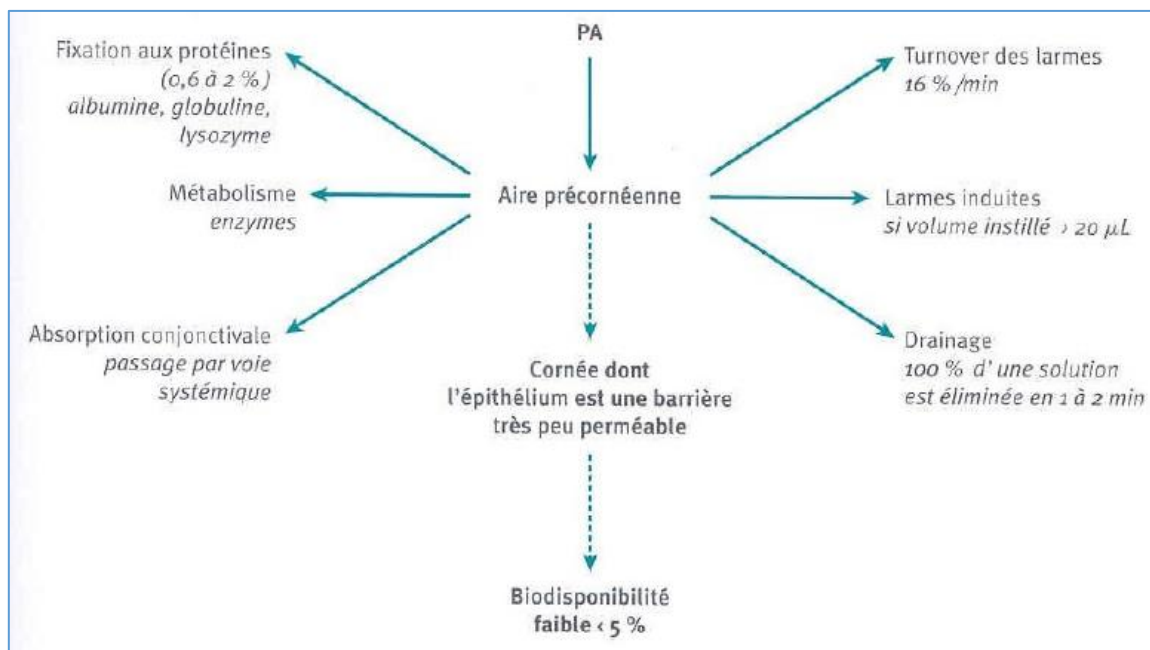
PA

Fixation aux protéines
(0,6 à 2 %)
albumine, globuline, lysozyme

Métabolisme
enzymes

Absorption conjonctivale
passage par voie systémique

Aire précornéenne

Turnover des larmes
16 % /min

Larmes induites
si volume instillé > 20 $\mu L$

Drainage
100 % d' une solution est éliminée en 1 à 2 min

Cornée dont l'épithélium est une barrière très peu perméable

Biodisponibilité
faible < 5 %